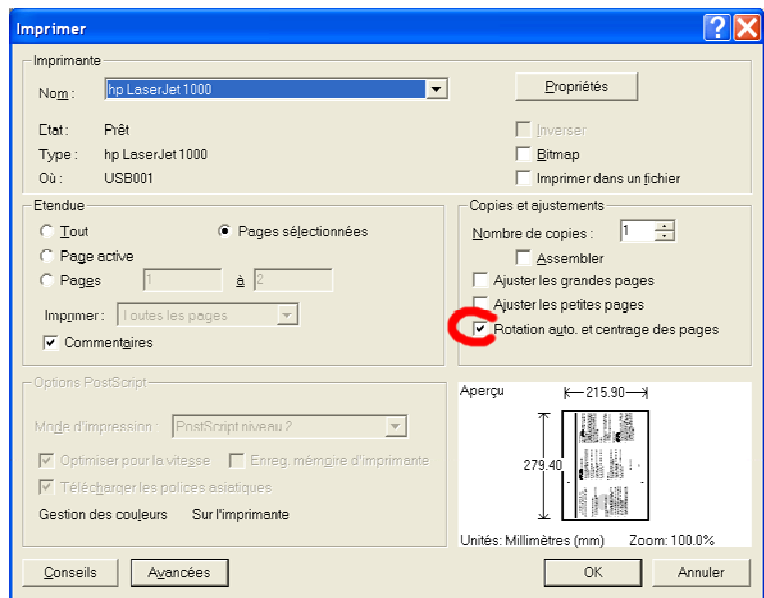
Imprimer

Imprimante

Nom : hp LaserJet 1000

Propriétés

Etat : Prêt

Type : hp LaserJet 1000

Où : USB001

Inverser

Bitmap

Imprimer dans un fichier

Etendue

Tout

Pages sélectionnées

Page active

Pages 1 à 2

Imprimer : Toutes les pages

Commentaires

Copies et ajustements

Nombre de copies : 1

Assembler

Ajuster les grandes pages

Ajuster les petites pages

Rotation auto. et centrage des pages

Options PostScript

Mode d'impression : PostScript niveau 2

Optimiser pour la vitesse

Enreg. mémoire d'imprimante

Télécharger les polices asiatiques

Gestion des couleurs Sur l'imprimante

Aperçu

215.90

279.40

Unités: Millimètres (mm) Zoom: 100.0%

Conseils

Avancées

OK

Annuler